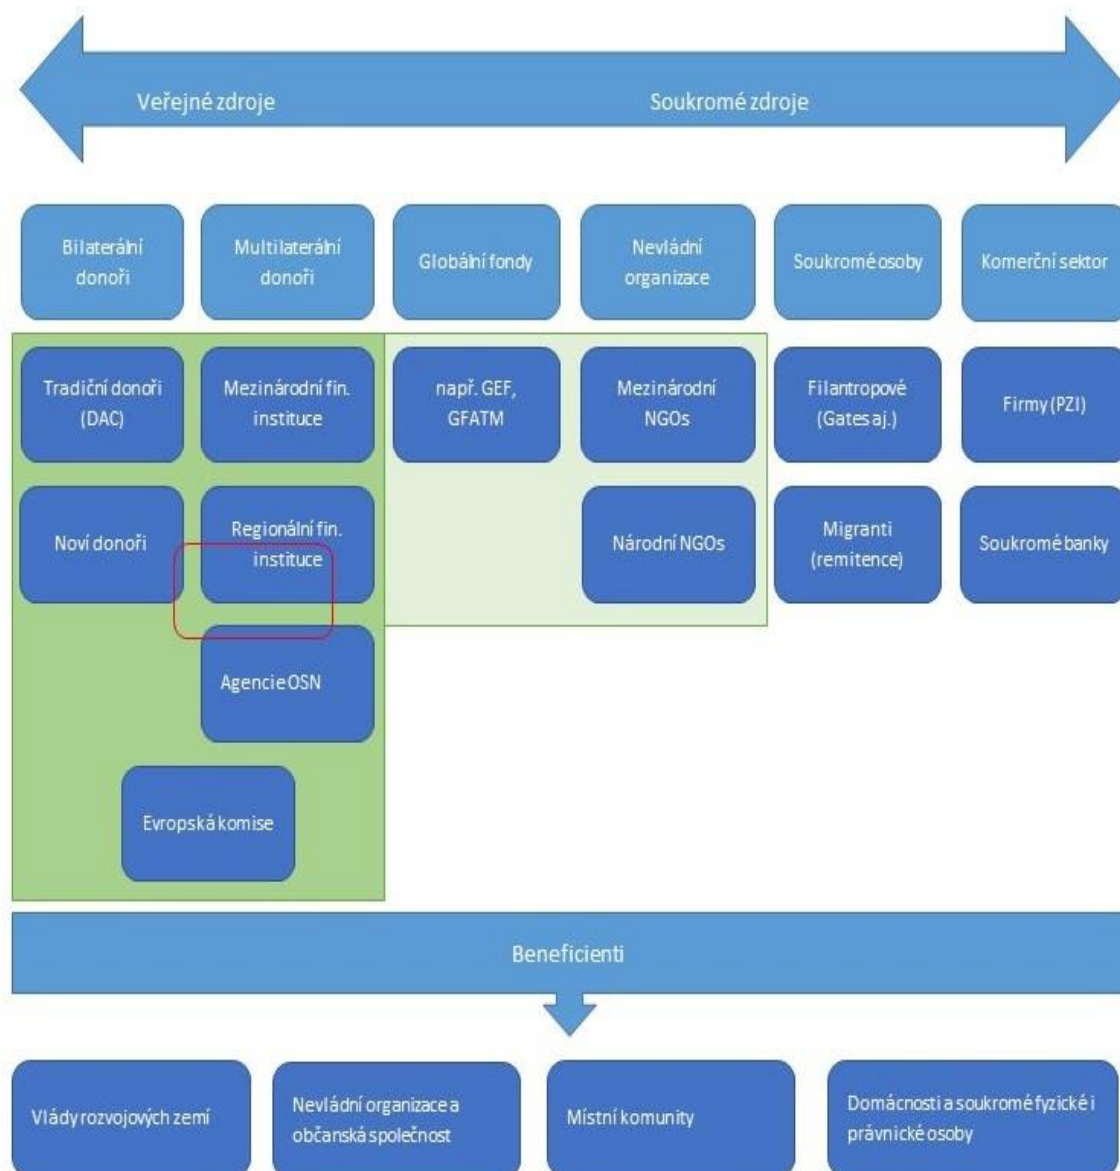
Veřejné zdroje

Soukromé zdroje

Bilaterální donoři

Multilaterální donoři

Globální fondy

Nevládní organizace

Soukromé osoby

Komerční sektor

Tradiční donoři (DAC)

Mezinárodní fin. instituce

např. GEF, GFATM

Mezinárodní NGOs

Filantropové (Gates aj.)

Firmy (PZI)

Noví donoři

Regionální fin. instituce

Národní NGOs

Migranti (remitence)

Soukromé banky

Agencie OSN

Evropská komise

Beneficienti

Vlády rozvojových zemí

Nevládní organizace a občanská společnost

Místní komunity

Domácnosti a soukromé fyzické i právnické osoby